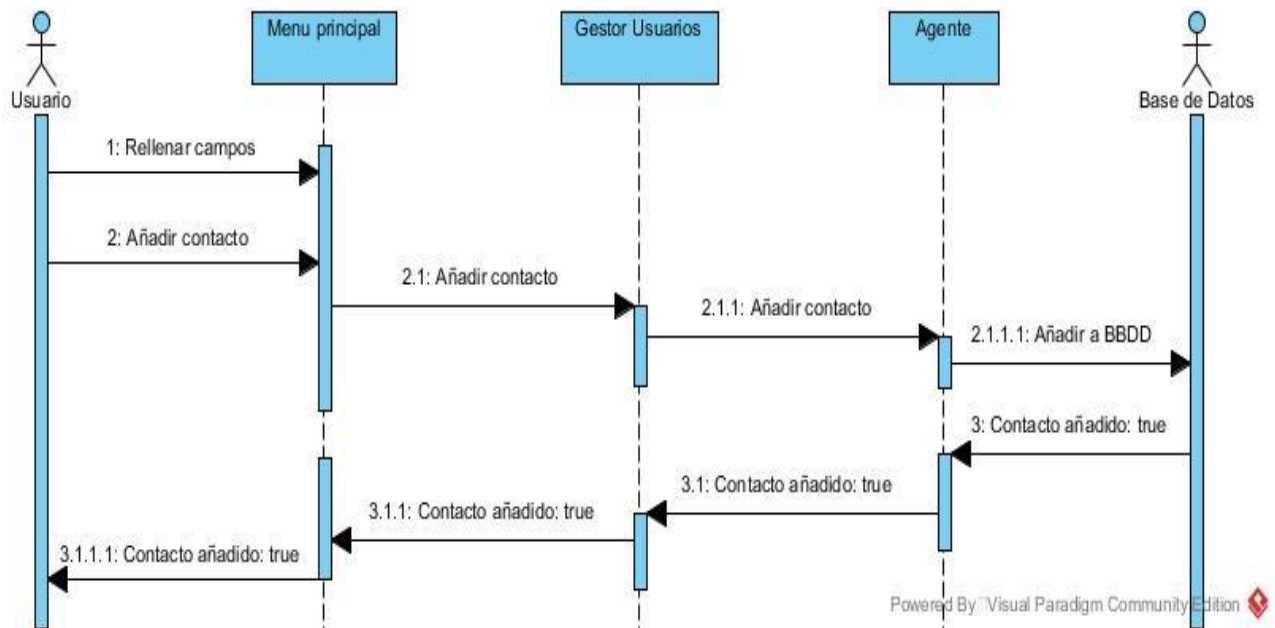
Usuario

Menu principal

Gestor Usuarios

Agente

Base de Datos

1: Rellenar campos

2: Añadir contacto

2.1: Añadir contacto

2.1.1: Añadir contacto

2.1.1.1: Añadir a BBDD

3: Contacto añadido: true

3.1: Contacto añadido: true

3.1.1: Contacto añadido: true

3.1.1.1: Contacto añadido: true

Powered By Visual Paradigm Community Edition